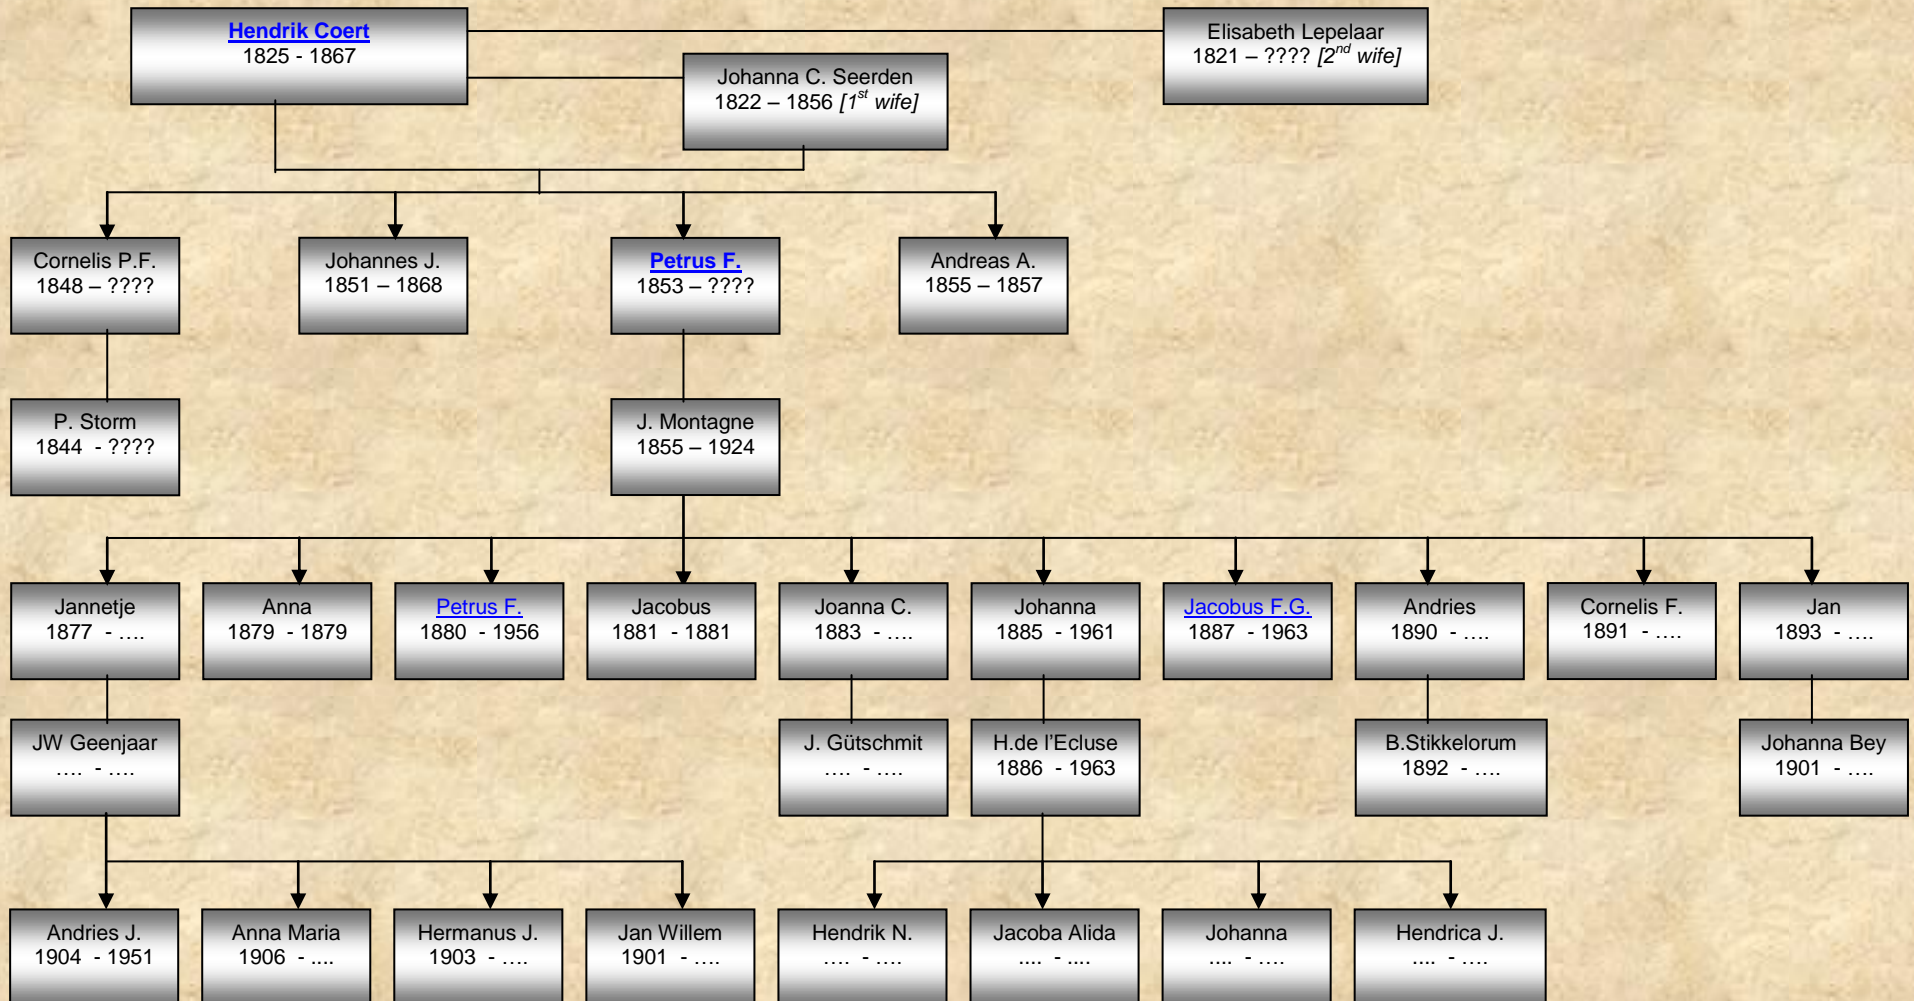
Hendrik Coert
1825 - 1867

Johanna C. Seerden
1822 – 1856 [$1^{st}$ wife]

Elisabeth Lepelaar
1821 – ???? [$2^{nd}$ wife]

Cornelis P.F.
1848 – ????

Johannes J.
1851 – 1868

Petrus F.
1853 – ????

Andreas A.
1855 – 1857

P. Storm
1844 - ????

J. Montagne
1855 – 1924

Jannetje
1877 - ….

Anna
1879 - 1879

Petrus F.
1880 - 1956

Jacobus
1881 - 1881

Joanna C.
1883 - ….

Johanna
1885 - 1961

Jacobus F.G.
1887 - 1963

Andries
1890 - ….

Cornelis F.
1891 - ….

Jan
1893 - ….

JW Geenjaar
…. - ….

J. Gütschmit
…. - ….

H.de l'Ecluse
1886 - 1963

B.Stikkelorum
1892 - ….

Johanna Bey
1901 - ….

Andries J.
1904 - 1951

Anna Maria
1906 - ....

Hermanus J.
1903 - ….

Jan Willem
1901 - ….

Hendrik N.
…. - ….

Jacoba Alida
.... - ....

Johanna
.... - ….

Hendrica J.
.... - ….